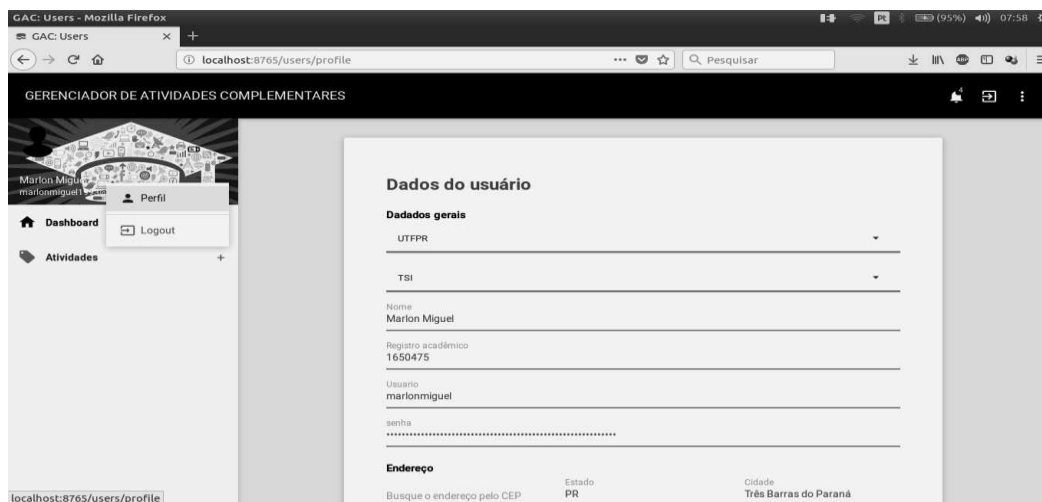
GAC: Users - Mozilla Firefox

Pt (95%) 07:58

GAC: Users ×

localhost:8765/users/profile

Pesquisar

GERENCIADOR DE ATIVIDADES COMPLEMENTARES

Marlon Migu
marlonmiguel1

Perfil

Logout

Dashboard

Atividades +

Dados do usuário

Dadados gerais

UTFPR

TSI

Nome
Marlon Miguel

Registro acadêmico
1650475

Usuario
marlonmiguel

senha
••••••••••••••••••••••••••••••••••••••••••••••••••••••••••

Endereço

Busque o endereço pelo CEP

Estado
PR

Cidade
Três Barras do Paraná

localhost:8765/users/profile